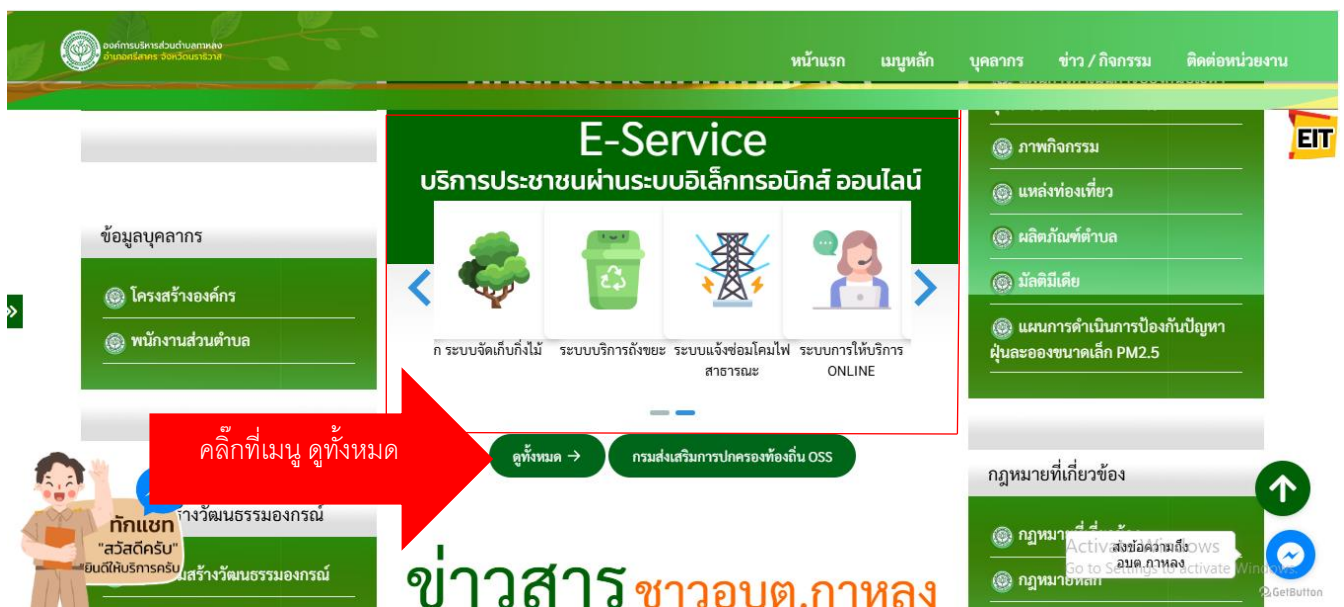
องค์การบริหารส่วนตำบลกาหลง
อำเภอศรีสาคร จังหวัดนราธิวาส

หน้าแรก เมนูหลัก บุคลากร ข่าว / กิจกรรม ติดต่อหน่วยงาน

E-Service
บริการประชาชนผ่านระบบอิเล็กทรอนิกส์ ออนไลน์

ก ระบบจัดเก็บกิ่งไม้ ระบบบริการถังขยะ ระบบแจ้งซ่อมโคมไฟสาธารณะ ระบบการให้บริการ ONLINE

ดูทั้งหมด →
กรมส่งเสริมการปกครองท้องถิ่น OSS

คลิ๊กที่เมนู ดูทั้งหมด

ข้อมูลบุคลากร
โครงสร้างองค์กร
พนักงานส่วนตำบล

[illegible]างวัฒนธรรมองกรณ์
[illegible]มสร้างวัฒนธรรมองกรณ์

ทักแชท
"สวัสดีครับ"
ยินดีให้บริการครับ

ข่าวสาร ชาวอบต.กาหลง

ภาพกิจกรรม
แหล่งท่องเที่ยว
ผลิตภัณฑ์ตำบล
มัลติมีเดีย
แผนการดำเนินการป้องกันปัญหาฝุ่นละอองขนาดเล็ก PM2.5

กฎหมายที่เกี่ยวข้อง
กฎหมา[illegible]
กฎหมายหลัก

EIT

ส่งข้อความถึง อบต.กาหลง

Activate Windows
Go to Settings to activate Windows.

GetButton